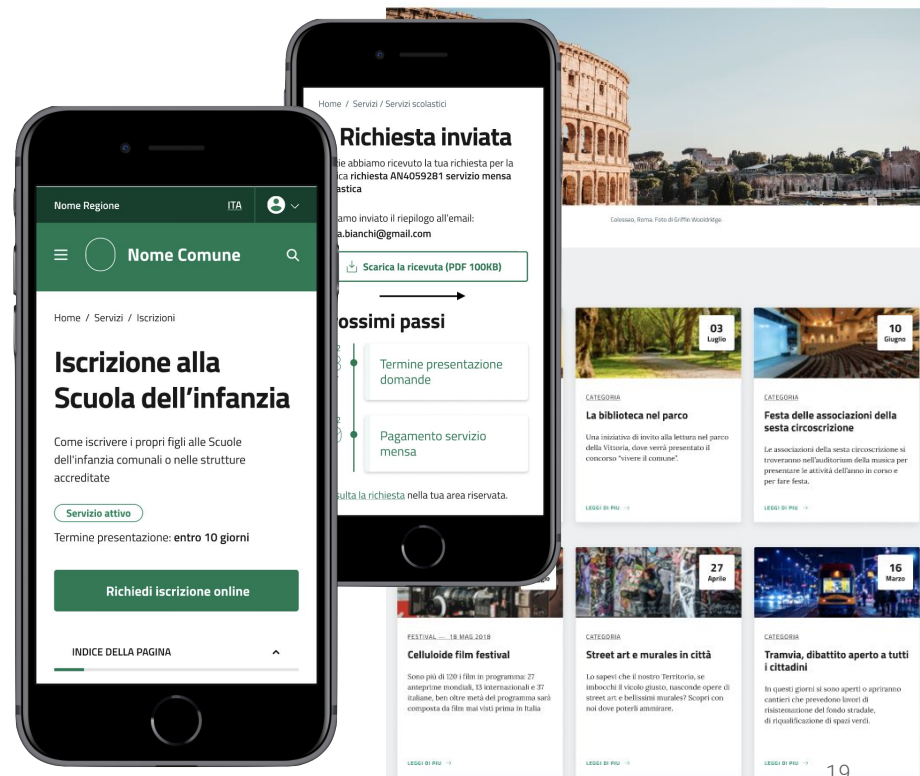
Nome Regione ITA

Nome Comune

Home / Servizi / Iscrizioni

Iscrizione alla Scuola dell'infanzia

Come iscrivere i propri figli alle Scuole dell'infanzia comunali o nelle strutture accreditate

Servizio attivo

Termine presentazione: entro 10 giorni

Richiedi iscrizione online

INDICE DELLA PAGINA

Home / Servizi / Servizi scolastici

Richiesta inviata

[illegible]ie abbiamo ricevuto la tua richiesta per la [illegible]ica richiesta AN4059281 servizio mensa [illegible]astica

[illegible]amo inviato il riepilogo all'email: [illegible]a.bianchi@gmail.com

Scarica la ricevuta (PDF 100KB)

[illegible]ossimi passi

Termine presentazione domande

Pagamento servizio mensa

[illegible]sulta la richiesta nella tua area riservata.

Colosseo, Roma. Foto di Griffin Wooldridge

03 Luglio

CATEGORIA

La biblioteca nel parco

Una iniziativa di invito alla lettura nel parco della Vittoria, dove verrà presentato il concorso "vivere il comune".

LEGGI DI PIÙ →

10 Giugno

CATEGORIA

Festa delle associazioni della sesta circoscrizione

Le associazioni della sesta circoscrizione si troveranno nell'auditorium della musica per presentare le attività dell'anno in corso e per fare festa.

LEGGI DI PIÙ →

FESTIVAL — 18 MAG 2018

Celluloide film festival

Sono più di 120 i film in programma: 27 anteprime mondiali, 13 internazionali e 37 italiane, ben oltre metà del programma sarà composta da film mai visti prima in Italia

LEGGI DI PIÙ →

27 Aprile

CATEGORIA

Street art e murales in città

Lo sapevi che il nostro Territorio, se imbocchi il vicolo giusto, nasconde opere di street art e bellissimi murales? Scopri con noi dove poterli ammirare.

LEGGI DI PIÙ →

16 Marzo

CATEGORIA

Tramvia, dibattito aperto a tutti i cittadini

In questi giorni si sono aperti o apriranno cantieri che prevedono lavori di risistemazione del fondo stradale, di riqualificazione di spazi verdi.

LEGGI DI PIÙ →

19